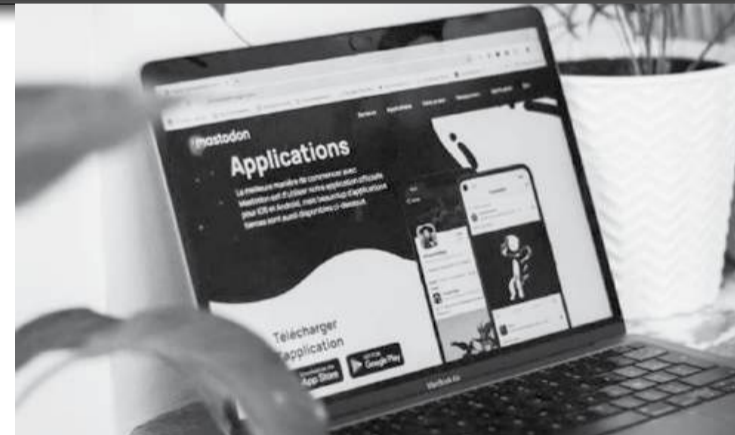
mastodon

Applications

La meilleure manière de commencer avec Mastodon est d'utiliser notre application officielle pour iOS et Android, mais beaucoup d'applications tierces sont aussi disponibles ci-dessous.

Télécharger l'application

App Store

Google Play

MacBook Air